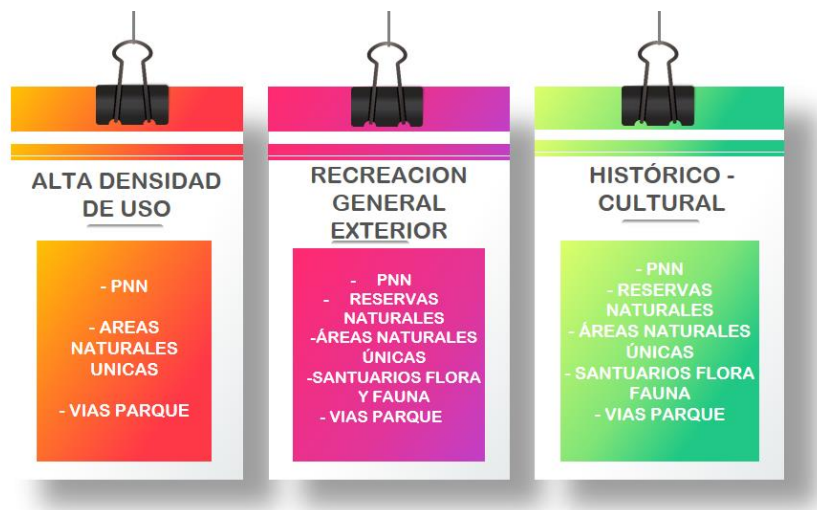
ALTA DENSIDAD DE USO

- PNN

- AREAS NATURALES UNICAS

- VIAS PARQUE

RECREACION GENERAL EXTERIOR

- PNN
- RESERVAS NATURALES
-ÁREAS NATURALES ÚNICAS
-SANTUARIOS FLORA Y FAUNA
- VIAS PARQUE

HISTÓRICO - CULTURAL

- PNN
- RESERVAS NATURALES
- ÁREAS NATURALES ÚNICAS
- SANTUARIOS FLORA FAUNA
- VIAS PARQUE